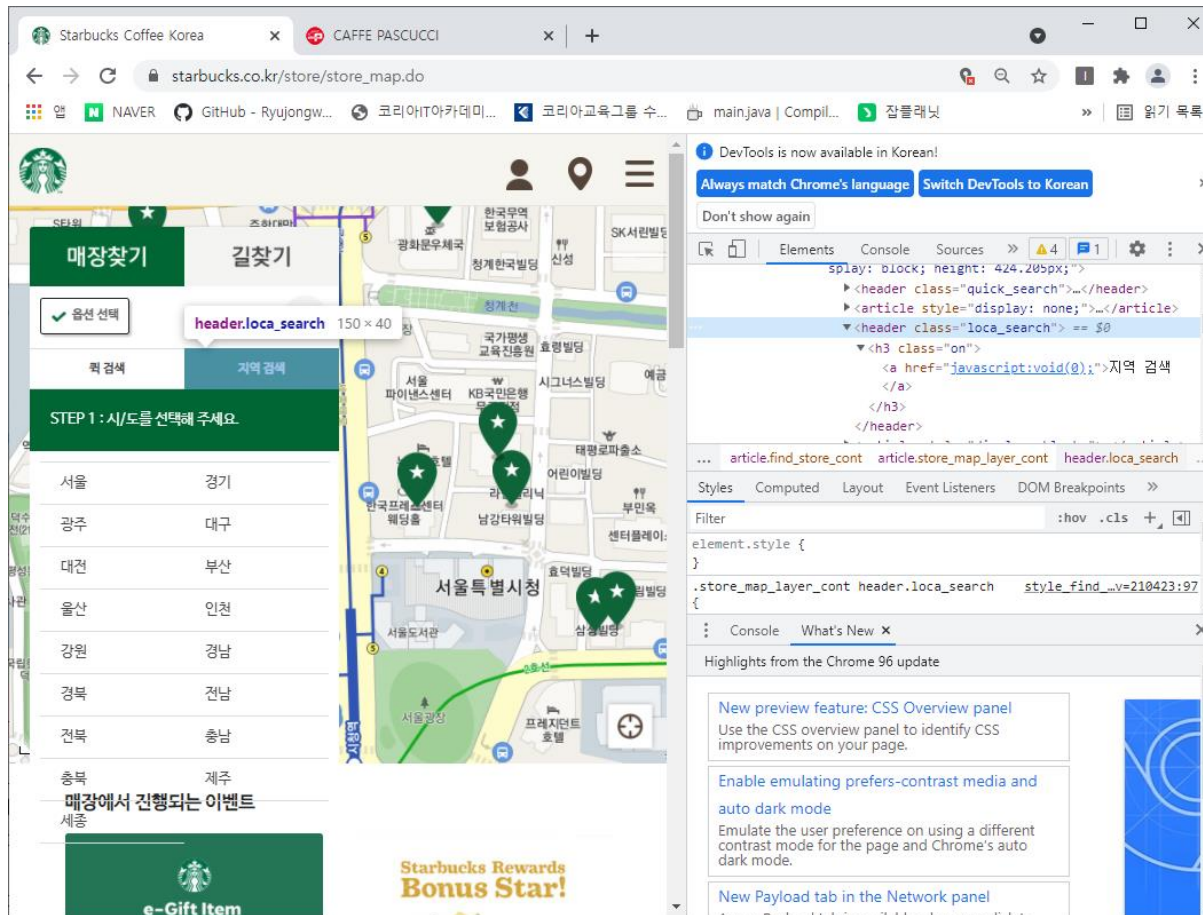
Starbucks Coffee Korea ×
CAFFE PASCUCCI ×
+

starbucks.co.kr/store/store_map.do

앱 NAVER GitHub - Ryujongw... 코리아IT아카데미... 코리아교육그룹 수... main.java | Compil... 잡플래닛 » 읽기 목록

매장찾기 길찾기
옵션 선택
header.loca_search 150 × 40
퀵 검색 지역 검색
STEP 1 : 시/도를 선택해 주세요.

| 서울 | 경기 |
|---|---|
| 광주 | 대구 |
| 대전 | 부산 |
| 울산 | 인천 |
| 강원 | 경남 |
| 경북 | 전남 |
| 전북 | 충남 |
| 충북 | 제주 |
| 세종 | |

한국무역보험공사 광화문우체국 SK서린빌딩 청계한국빌딩 신성 청계천 국가평생교육진흥원 효령빌딩 서울파이낸스센터 KB국민은행 시그너스빌딩 예금 태평로파출소 어린이빌딩 한국프레스센터 웨딩홀 남강타워빌딩 부민옥 센터플레이스 효덕빌딩 서울특별시청 서울도서관 삼성빌딩 서울광장 프레지던트호텔 시청역 종로 5 4

매장에서 진행되는 이벤트
e-Gift Item
Starbucks Rewards Bonus Star!

DevTools is now available in Korean!
Always match Chrome's language Switch DevTools to Korean
Don't show again

Elements Console Sources » 4 1

splay: block; height: 424.205px;">
▶<header class="quick_search">…</header>
▶<article style="display: none;">…</article>
▼<header class="loca_search"> == $0
▼<h3 class="on">
<a href="javascript:void(0);">지역 검색
</a>
</h3>
</header>

... article.find_store_cont article.store_map_layer_cont header.loca_search

Styles Computed Layout Event Listeners DOM Breakpoints »
Filter :hov .cls +
element.style {
}
.store_map_layer_cont header.loca_search style_find_…v=210423:97
{

Console What's New ×
Highlights from the Chrome 96 update

New preview feature: CSS Overview panel
Use the CSS overview panel to identify CSS improvements on your page.

Enable emulating prefers-contrast media and auto dark mode
Emulate the user preference on using a different contrast mode for the page and Chrome's auto dark mode.

New Payload tab in the Network panel